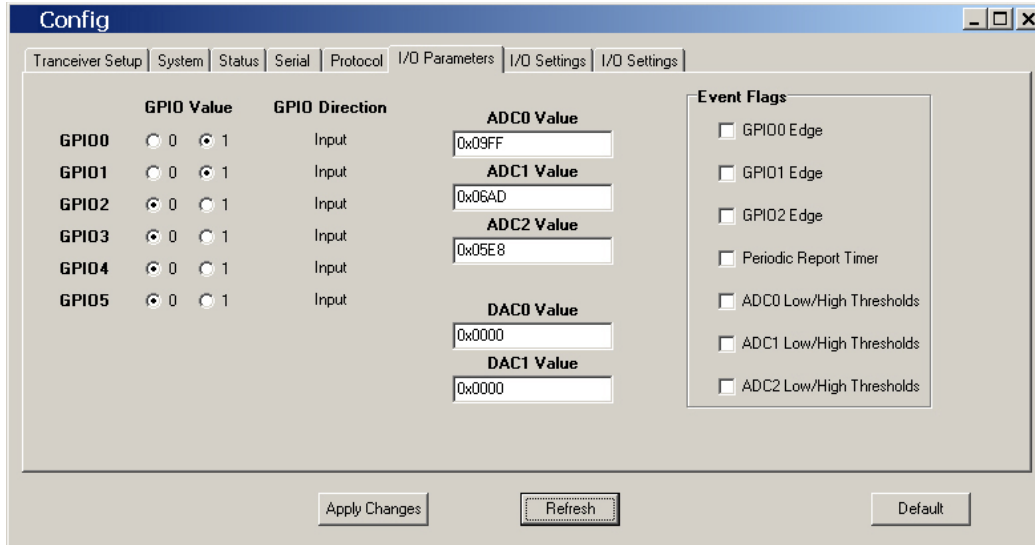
Config

Tranceiver Setup | System | Status | Serial | Protocol | I/O Parameters | I/O Settings | I/O Settings

| | GPIO Value | GPIO Direction |
|---|---|---|
| GPIO0 | 0 1 | Input |
| GPIO1 | 0 1 | Input |
| GPIO2 | 0 1 | Input |
| GPIO3 | 0 1 | Input |
| GPIO4 | 0 1 | Input |
| GPIO5 | 0 1 | Input |

ADC0 Value
0x09FF
ADC1 Value
0x06AD
ADC2 Value
0x05E8

DAC0 Value
0x0000
DAC1 Value
0x0000

Event Flags
GPIO0 Edge
GPIO1 Edge
GPIO2 Edge
Periodic Report Timer
ADC0 Low/High Thresholds
ADC1 Low/High Thresholds
ADC2 Low/High Thresholds

Apply Changes
Refresh
Default